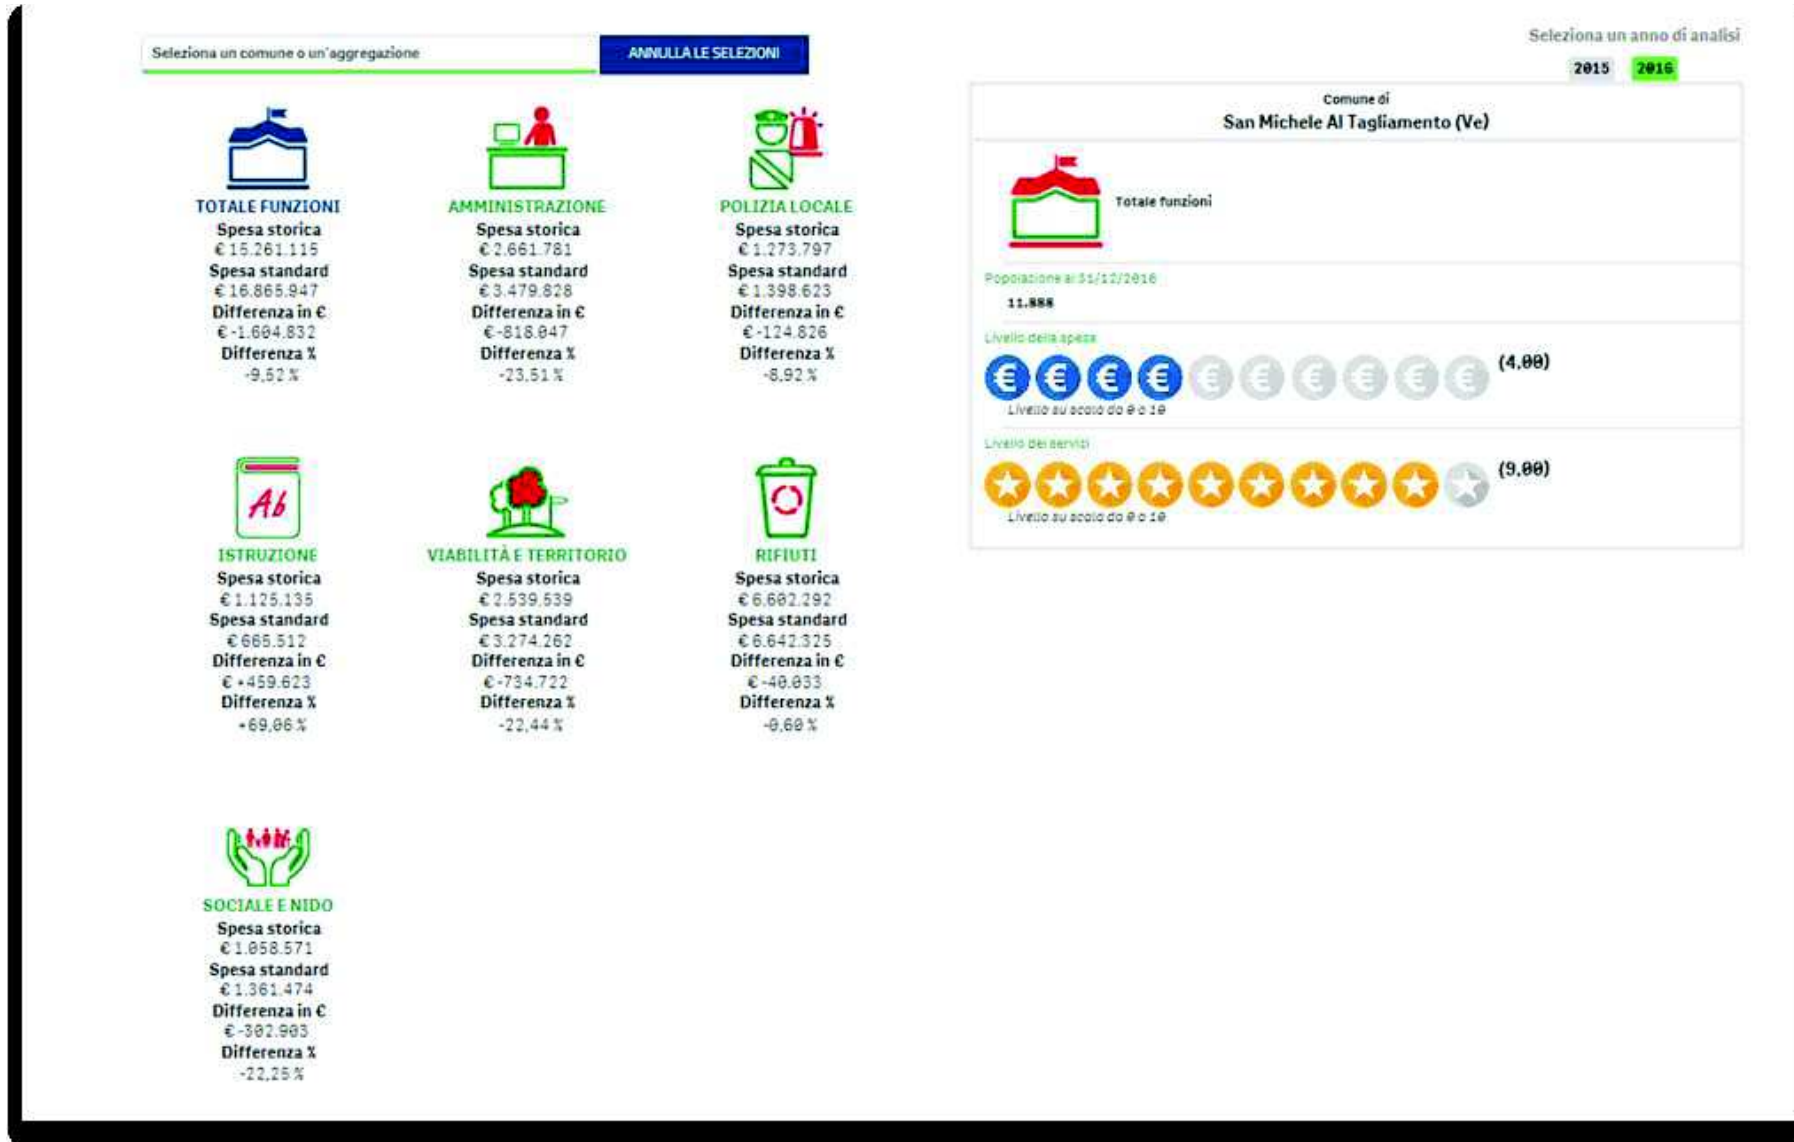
Seleziona un comune o un'aggregazione

ANNULLA LE SELEZIONI

Seleziona un anno di analisi

2015 2016

Comune di
San Michele Al Tagliamento (Ve)

Totale funzioni

Popolazione al 31/12/2016
11.888

Livello della spesa
(4,00)
Livello su scala da 0 a 10

Livello dei servizi
(9,00)
Livello su scala da 0 a 10

TOTALE FUNZIONI
Spesa storica
€ 15.261.115
Spesa standard
€ 16.865.947
Differenza in €
€ -1.604.832
Differenza %
-9,52 %

AMMINISTRAZIONE
Spesa storica
€ 2.661.781
Spesa standard
€ 3.479.828
Differenza in €
€ -818.047
Differenza %
-23,51 %

POLIZIA LOCALE
Spesa storica
€ 1.273.797
Spesa standard
€ 1.398.623
Differenza in €
€ -124.826
Differenza %
-8,92 %

ISTRUZIONE
Spesa storica
€ 1.125.135
Spesa standard
€ 665.512
Differenza in €
€ +459.623
Differenza %
+69,06 %

VIABILITÀ E TERRITORIO
Spesa storica
€ 2.539.539
Spesa standard
€ 3.274.262
Differenza in €
€ -734.722
Differenza %
-22,44 %

RIFIUTI
Spesa storica
€ 6.602.292
Spesa standard
€ 6.642.325
Differenza in €
€ -40.033
Differenza %
-0,60 %

SOCIALE E NIDO
Spesa storica
€ 1.058.571
Spesa standard
€ 1.361.474
Differenza in €
€ -302.903
Differenza %
-22,25 %